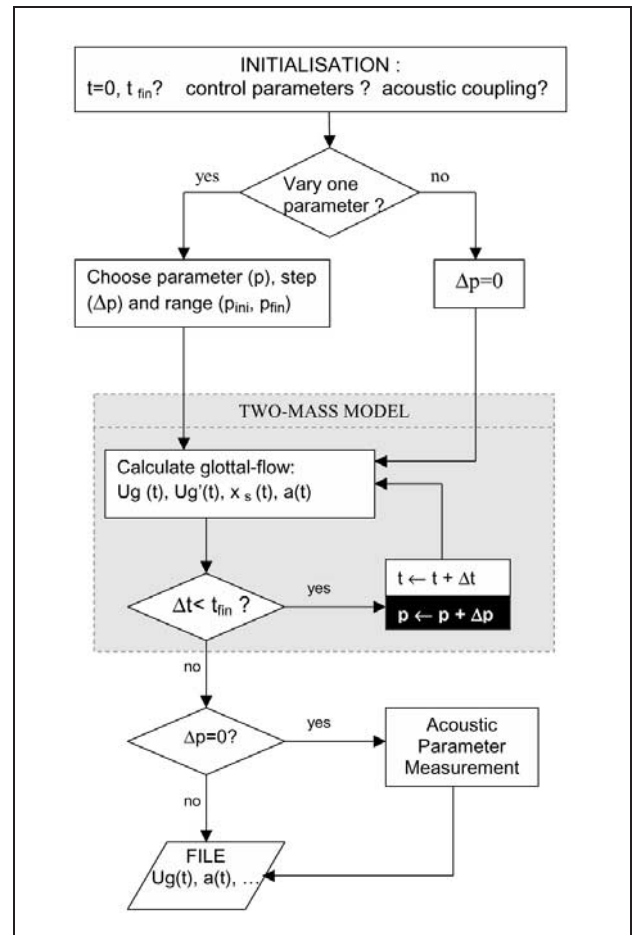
INITIALISATION :
t=0, $t_{fin}$? control parameters ? acoustic coupling?

yes
Vary one parameter ?
no

Choose parameter (p), step ($\Delta$p) and range ($p_{ini}$, $p_{fin}$)

$\Delta$p=0

TWO-MASS MODEL

Calculate glottal-flow:
Ug (t), Ug'(t), $x_s$ (t), a(t)

$\Delta$t< $t_{fin}$ ?
yes

t ← t + $\Delta$t
p ← p + $\Delta$p

no

$\Delta$p=0?
yes

Acoustic Parameter Measurement

no

FILE
Ug(t), a(t), …